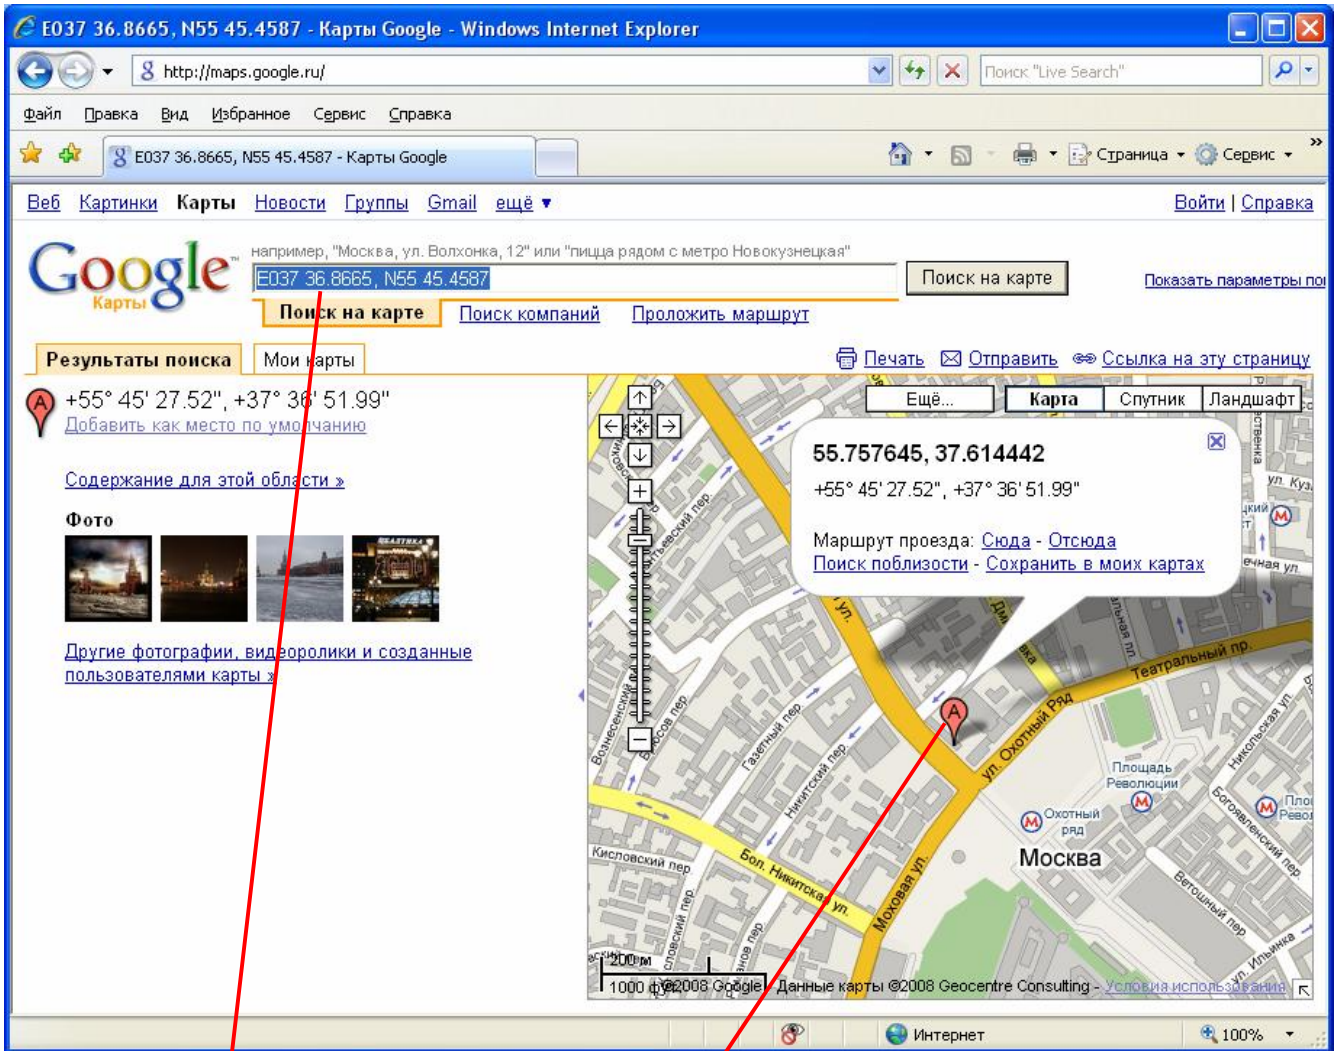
E037 36.8665, N55 45.4587 - Карты Google - Windows Internet Explorer

http://maps.google.ru/

Поиск "Live Search"

Файл Правка Вид Избранное Сервис Справка

E037 36.8665, N55 45.4587 - Карты Google

Страница Сервис

Веб Картинки Карты Новости Группы Gmail ещё ▾

Войти | Справка

Google Карты

например, "Москва, ул. Волхонка, 12" или "пицца рядом с метро Новокузнецкая"

E037 36.8665, N55 45.4587

Поиск на карте

Показать параметры по

Поиск на карте Поиск компаний Проложить маршрут

Результаты поиска Мои карты

Печать Отправить Ссылка на эту страницу

+55° 45' 27.52", +37° 36' 51.99"
Добавить как место по умолчанию

Содержание для этой области »

Фото

Другие фотографии, видеоролики и созданные пользователями карты »

Ещё... Карта Спутник Ландшафт

55.757645, 37.614442

+55° 45' 27.52", +37° 36' 51.99"

Маршрут проезда: Сюда - Отсюда
Поиск поблизости - Сохранить в моих картах

Театральный пр.
ул. Охотный Ряд
Площадь Революции
Охотный ряд
Москва
Моховая ул.
Бол. Никитская ул.
Кисловский пер
Газетный пер
Никитский пер
Вознесенский пер
Богоявленский пер
Ветошный пер
Никольская ул.
ул. Ильинка

200 м
1000 фт
©2008 Google - Данные карты ©2008 Geocentre Consulting - Условия использования

Интернет
100%